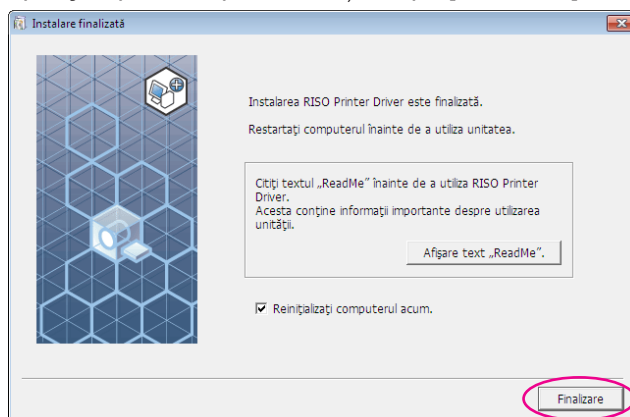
Instalare finalizată

Instalarea RISO Printer Driver este finalizată.

Restartaţi computerul înainte de a utiliza unitatea.

Citiţi textul „ReadMe" înainte de a utiliza RISO Printer Driver.
Acesta conţine informaţii importante despre utilizarea unităţii.

Afişare text „ReadMe".

☑ Reiniţializaţi computerul acum.

Finalizare